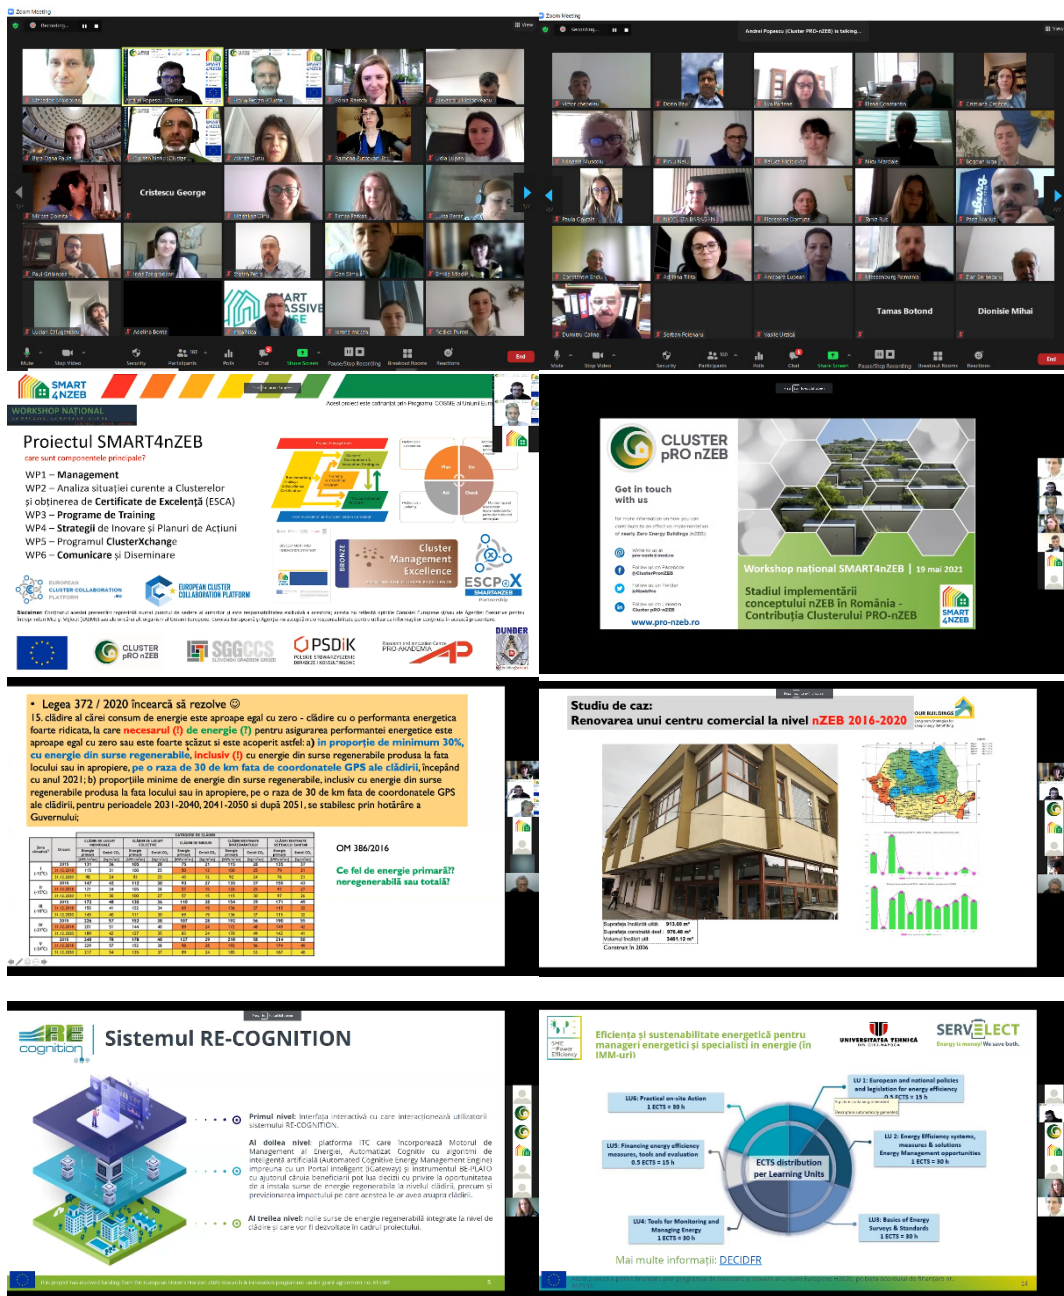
Zoom Meeting

Cristescu George

Zoom Meeting

Andrei Popescu (Cluster PRO-nZEB) is talking...

Tamas Botond

Dionisie Mihai

Mute  Stop Video  Security  Participants  Polls  Chat  Share Screen  Pause/Stop Recording  Breakout Rooms  Reactions  End

SMART 4NZEB

WORKSHOP NAȚIONAL

Proiectul SMART4nZEB

care sunt componentele principale?

WP1 – Management
WP2 – Analiza situației curente a Clusterelor și obținerea de Certificate de Excelență (ESCA)
WP3 – Programe de Training
WP4 – Strategii de Inovare și Planuri de Acțiuni
WP5 – Programul ClusterXchange
WP6 – Comunicare și Diseminare

EUROPEAN CLUSTER COLLABORATION PLATFORM

Cluster Management Excellence

BRONZE

ESCP4X

CLUSTER pRO nZEB

SGGCCS

PSDIK

PRO AKADEMIA

DUNBER

CLUSTER pRO nZEB

Get in touch with us

www.pro-nzeb.ro

Workshop național SMART4nZEB | 19 mai 2021

Stadiul implementării conceptului nZEB în România - Contribuția Clusterului PRO-nZEB

SMART 4NZEB

• Legea 372 / 2020 încearcă să rezolve ☺

15. clădire al cărei consum de energie este aproape egal cu zero - clădire cu o performanta energetica foarte ridicata, la care necesarul (!) de energie (?) pentru asigurarea performantei energetice este aproape egal cu zero sau este foarte scăzut si este acoperit astfel: a) în proporție de minimum 30%, cu energie din surse regenerabile, inclusiv (!) cu energie din surse regenerabile produsa la fata locului sau in apropiere, pe o raza de 30 de km fata de coordonatele GPS ale clădirii, începând cu anul 2021; b) proporțiile minime de energie din surse regenerabile, inclusiv cu energie din surse regenerabile produsa la fata locului sau in apropiere, pe o raza de 30 de km fata de coordonatele GPS ale clădirii, pentru perioadele 2031-2040, 2041-2050 si după 2051, se stabilesc prin hotărâre a Guvernului;

OM 386/2016

Ce fel de energie primară?? neregenerabilă sau totală?

Studiu de caz:
Renovarea unui centru comercial la nivel nZEB 2016-2020

Construit în 2006

Sistemul RE-COGNITION

Primul nivel: interfața interactivă cu care interacționează utilizatorii sistemului RE-COGNITION.

Al doilea nivel: platforma ICT care încorporează Motorul de Management al Energiei, Automatizat Cognitiv cu algoritmi de inteligență artificială (Automated Cognitive Energy Management Engine) împreună cu un Portal inteligent (iCateway) și instrumentul BE-PLATO cu ajutorul cărora beneficiarii pot lua decizii cu privire la oportunitatea de a instala surse de energie regenerabilă la nivelul clădirii, precum și previzionarea impactului pe care acestea le-ar avea asupra clădirii.

Al treilea nivel: noile surse de energie regenerabilă integrate la nivel de clădire și care vor fi dezvoltate în cadrul proiectului.

Eficiența și sustenabilitate energetică pentru manageri energetici și specialiști în energie (în IMM-uri)

UNIVERSITATEA TEHNICĂ DIN CLUJ-NAPOCA

SERVELECT

Energy is money! We save both.

LU1: European and national policies and legislation for energy efficiency 0.5 ECTS = 15 h

LU2: Energy Efficiency systems, measures & solutions Energy Management opportunities 1 ECTS = 30 h

LU3: Basics of Energy Surveys & Standards 1 ECTS = 30 h

LU4: Tools for Monitoring and Managing Energy 1 ECTS = 30 h

LU5: Financing energy efficiency measures, tools and evaluation 0.5 ECTS = 15 h

LU6: Practical on-site Action 1 ECTS = 30 h

ECTS distribution per Learning Units

Mai multe informații: DECIDFR